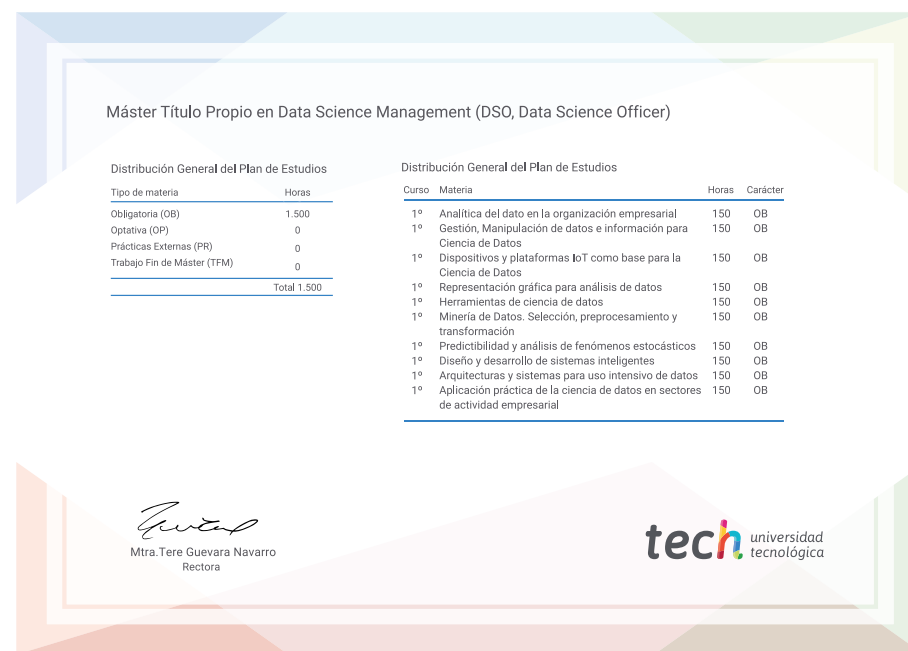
Máster Título Propio en Data Science Management (DSO, Data Science Officer)

Distribución General del Plan de Estudios

| Tipo de materia | Horas |
|---|---|
| Obligatoria (OB) | 1.500 |
| Optativa (OP) | 0 |
| Prácticas Externas (PR) | 0 |
| Trabajo Fin de Máster (TFM) | 0 |
| | Total 1.500 |

Distribución General del Plan de Estudios

| Curso | Materia | Horas | Carácter |
|---|---|---|---|
| 1º | Analítica del dato en la organización empresarial | 150 | OB |
| 1º | Gestión, Manipulación de datos e información para Ciencia de Datos | 150 | OB |
| 1º | Dispositivos y plataformas IoT como base para la Ciencia de Datos | 150 | OB |
| 1º | Representación gráfica para análisis de datos | 150 | OB |
| 1º | Herramientas de ciencia de datos | 150 | OB |
| 1º | Minería de Datos. Selección, preprocesamiento y transformación | 150 | OB |
| 1º | Predictibilidad y análisis de fenómenos estocásticos | 150 | OB |
| 1º | Diseño y desarrollo de sistemas inteligentes | 150 | OB |
| 1º | Arquitecturas y sistemas para uso intensivo de datos | 150 | OB |
| 1º | Aplicación práctica de la ciencia de datos en sectores de actividad empresarial | 150 | OB |

Mtra.Tere Guevara Navarro
Rectora

tech universidad tecnológica